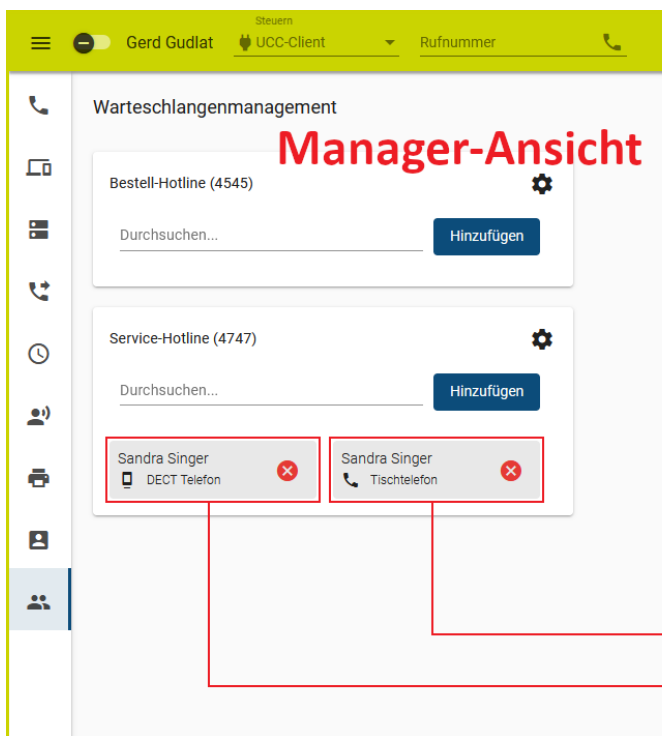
Gerd Gudlat

Steuern
UCC-Client

Rufnummer

Warteschlangenmanagement

Manager-Ansicht

Bestell-Hotline (4545)

Durchsuchen...

Hinzufügen

Service-Hotline (4747)

Durchsuchen...

Hinzufügen

Sandra Singer
DECT Telefon

Sandra Singer
Tischtelefon